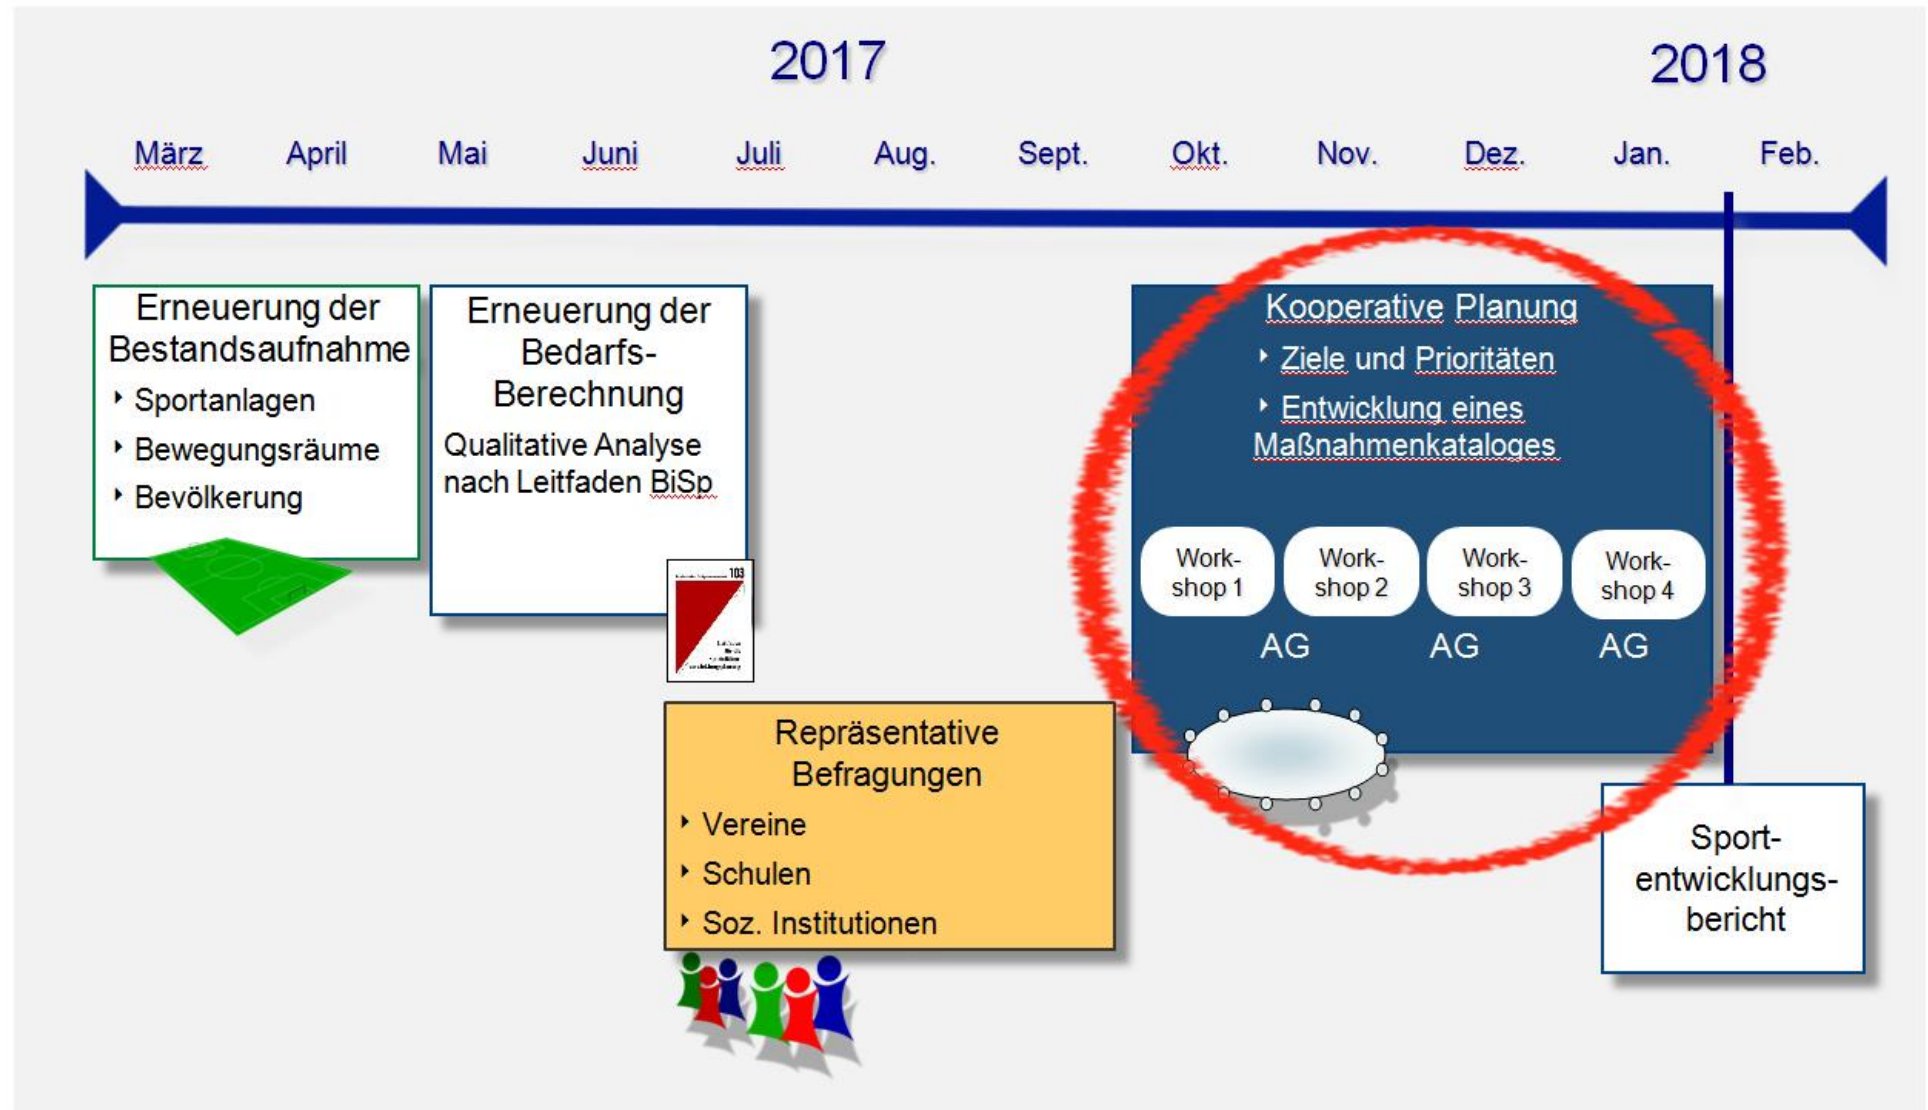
2017

2018

März April Mai Juni Juli Aug. Sept. Okt. Nov. Dez. Jan. Feb.

Erneuerung der Bestandsaufnahme
- Sportanlagen
- Bewegungsräume
- Bevölkerung

Erneuerung der Bedarfs-Berechnung
Qualitative Analyse nach Leitfaden BiSp

103

Kooperative Planung
- Ziele und Prioritäten
- Entwicklung eines Maßnahmenkataloges

Work-shop 1
Work-shop 2
Work-shop 3
Work-shop 4

AG AG AG

Repräsentative Befragungen
- Vereine
- Schulen
- Soz. Institutionen

Sport-entwicklungs-bericht